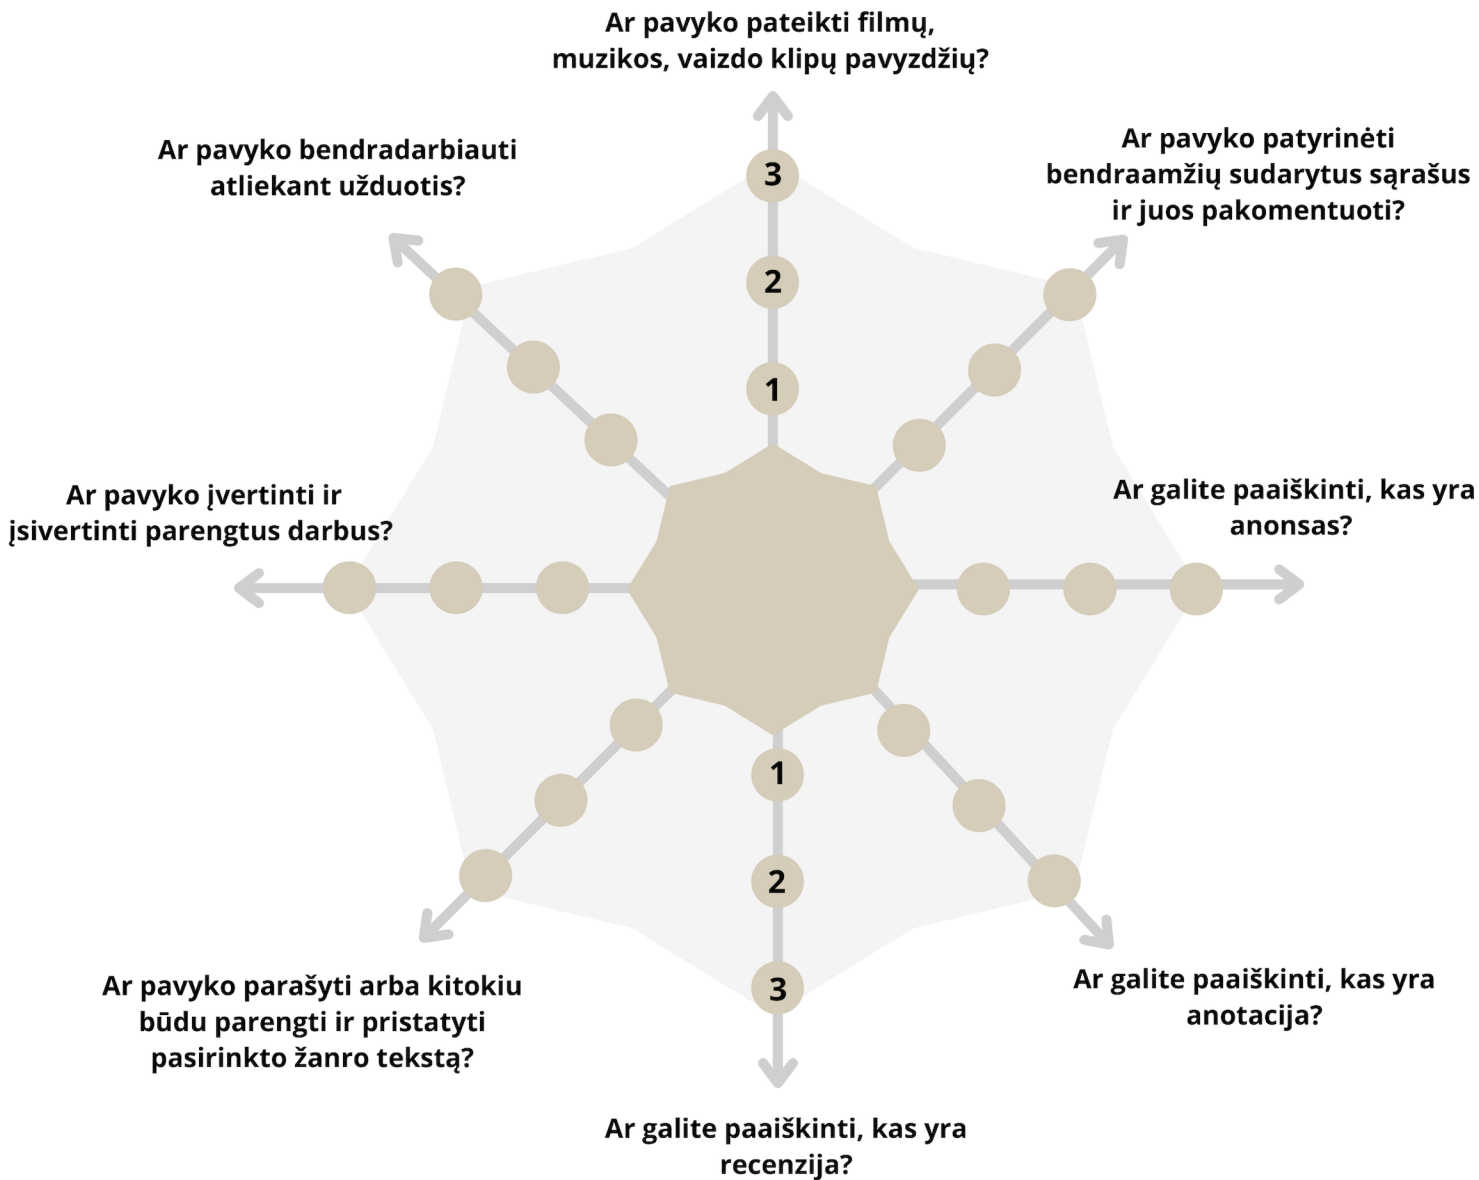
Ar pavyko pateikti filmų, muzikos, vaizdo klipų pavyzdžių?

Ar pavyko bendradarbiauti atliekant užduotis?

Ar pavyko patyrinėti bendraamžių sudarytus sąrašus ir juos pakomentuoti?

3

2

1

Ar pavyko įvertinti ir įsivertinti parengtus darbus?

Ar galite paaiškinti, kas yra anonsas?

1

2

3

Ar pavyko parašyti arba kitokiu būdu parengti ir pristatyti pasirinkto žanro tekstą?

Ar galite paaiškinti, kas yra anotacija?

Ar galite paaiškinti, kas yra recenzija?